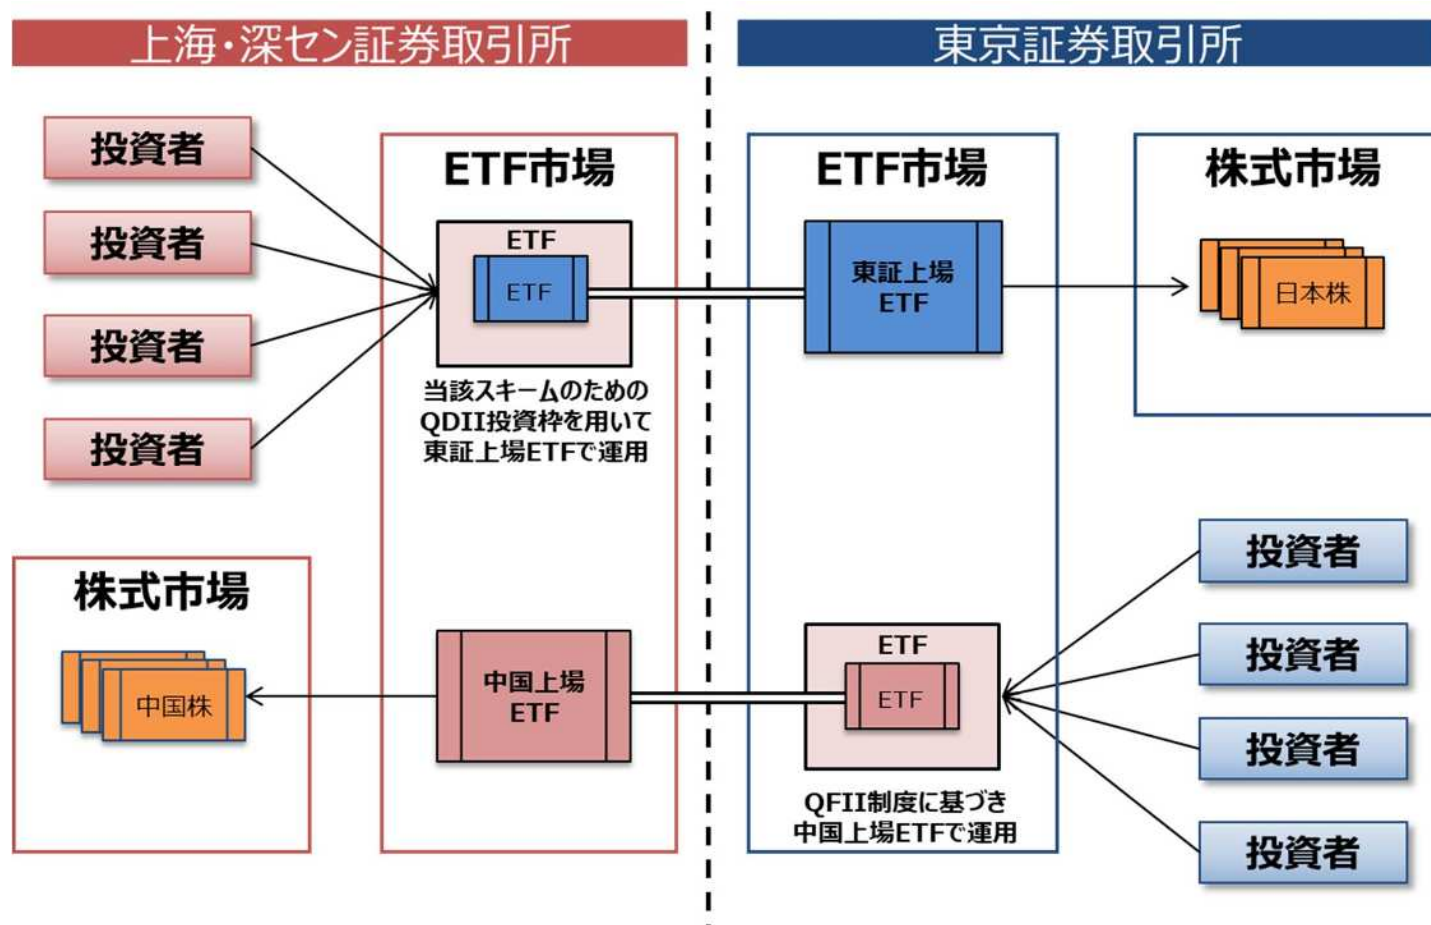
上海・深セン証券取引所

東京証券取引所

投資者
投資者
投資者
投資者

ETF市場

ETF
ETF

当該スキームのための QDII投資枠を用いて 東証上場ETFで運用

ETF市場

東証上場 ETF

株式市場

日本株

株式市場

中国株

中国上場 ETF

ETF
ETF

QFII制度に基づき 中国上場ETFで運用

投資者
投資者
投資者
投資者